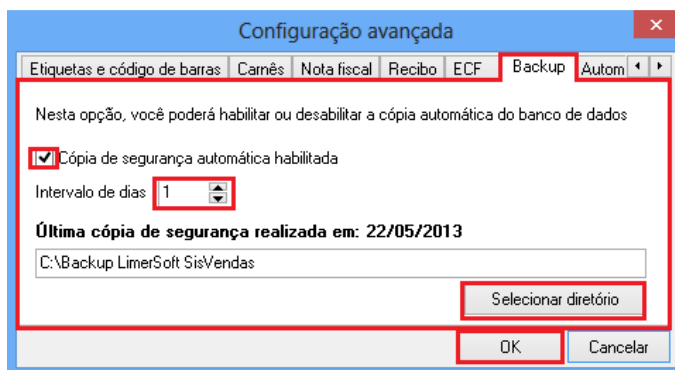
Configuração avançada

Etiquetas e código de barras | Carnês | Nota fiscal | Recibo | ECF | Backup | Autom

Nesta opção, você poderá habilitar ou desabilitar a cópia automática do banco de dados

Cópia de segurança automática habilitada

Intervalo de dias 1

Última cópia de segurança realizada em: 22/05/2013

C:\Backup LimerSoft SisVendas

Selecionar diretório

OK

Cancelar